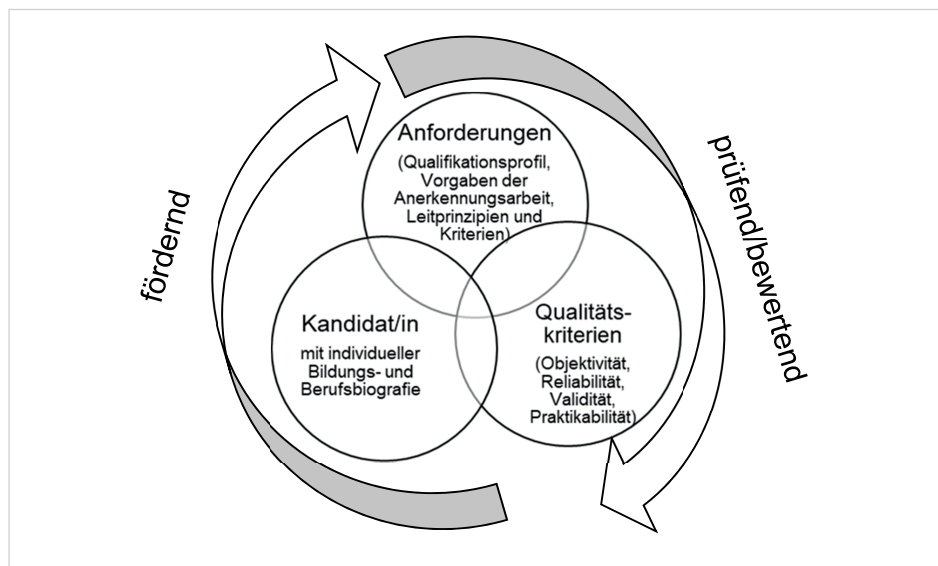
fördernd

Anforderungen
(Qualifikationsprofil, Vorgaben der Anerkennungsarbeit, Leitprinzipien und Kriterien)

prüfend/bewertend

Kandidat/in
mit individueller Bildungs- und Berufsbiografie

Qualitäts-kriterien
(Objektivität, Reliabilität, Validität, Praktikabilität)